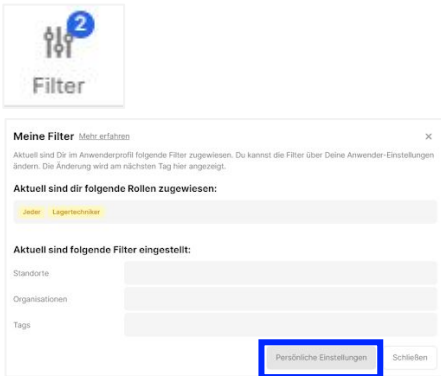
2

Filter

Meine Filter Mehr erfahren

×

Aktuell sind Dir im Anwenderprofil folgende Filter zugewiesen. Du kannst die Filter über Deine Anwender-Einstellungen ändern. Die Änderung wird am nächsten Tag hier angezeigt.

Aktuell sind dir folgende Rollen zugewiesen:

Jeder Lagertechniker

Aktuell sind folgende Filter eingestellt:

Standorte

Organisationen

Tags

Persönliche Einstellungen

Schließen